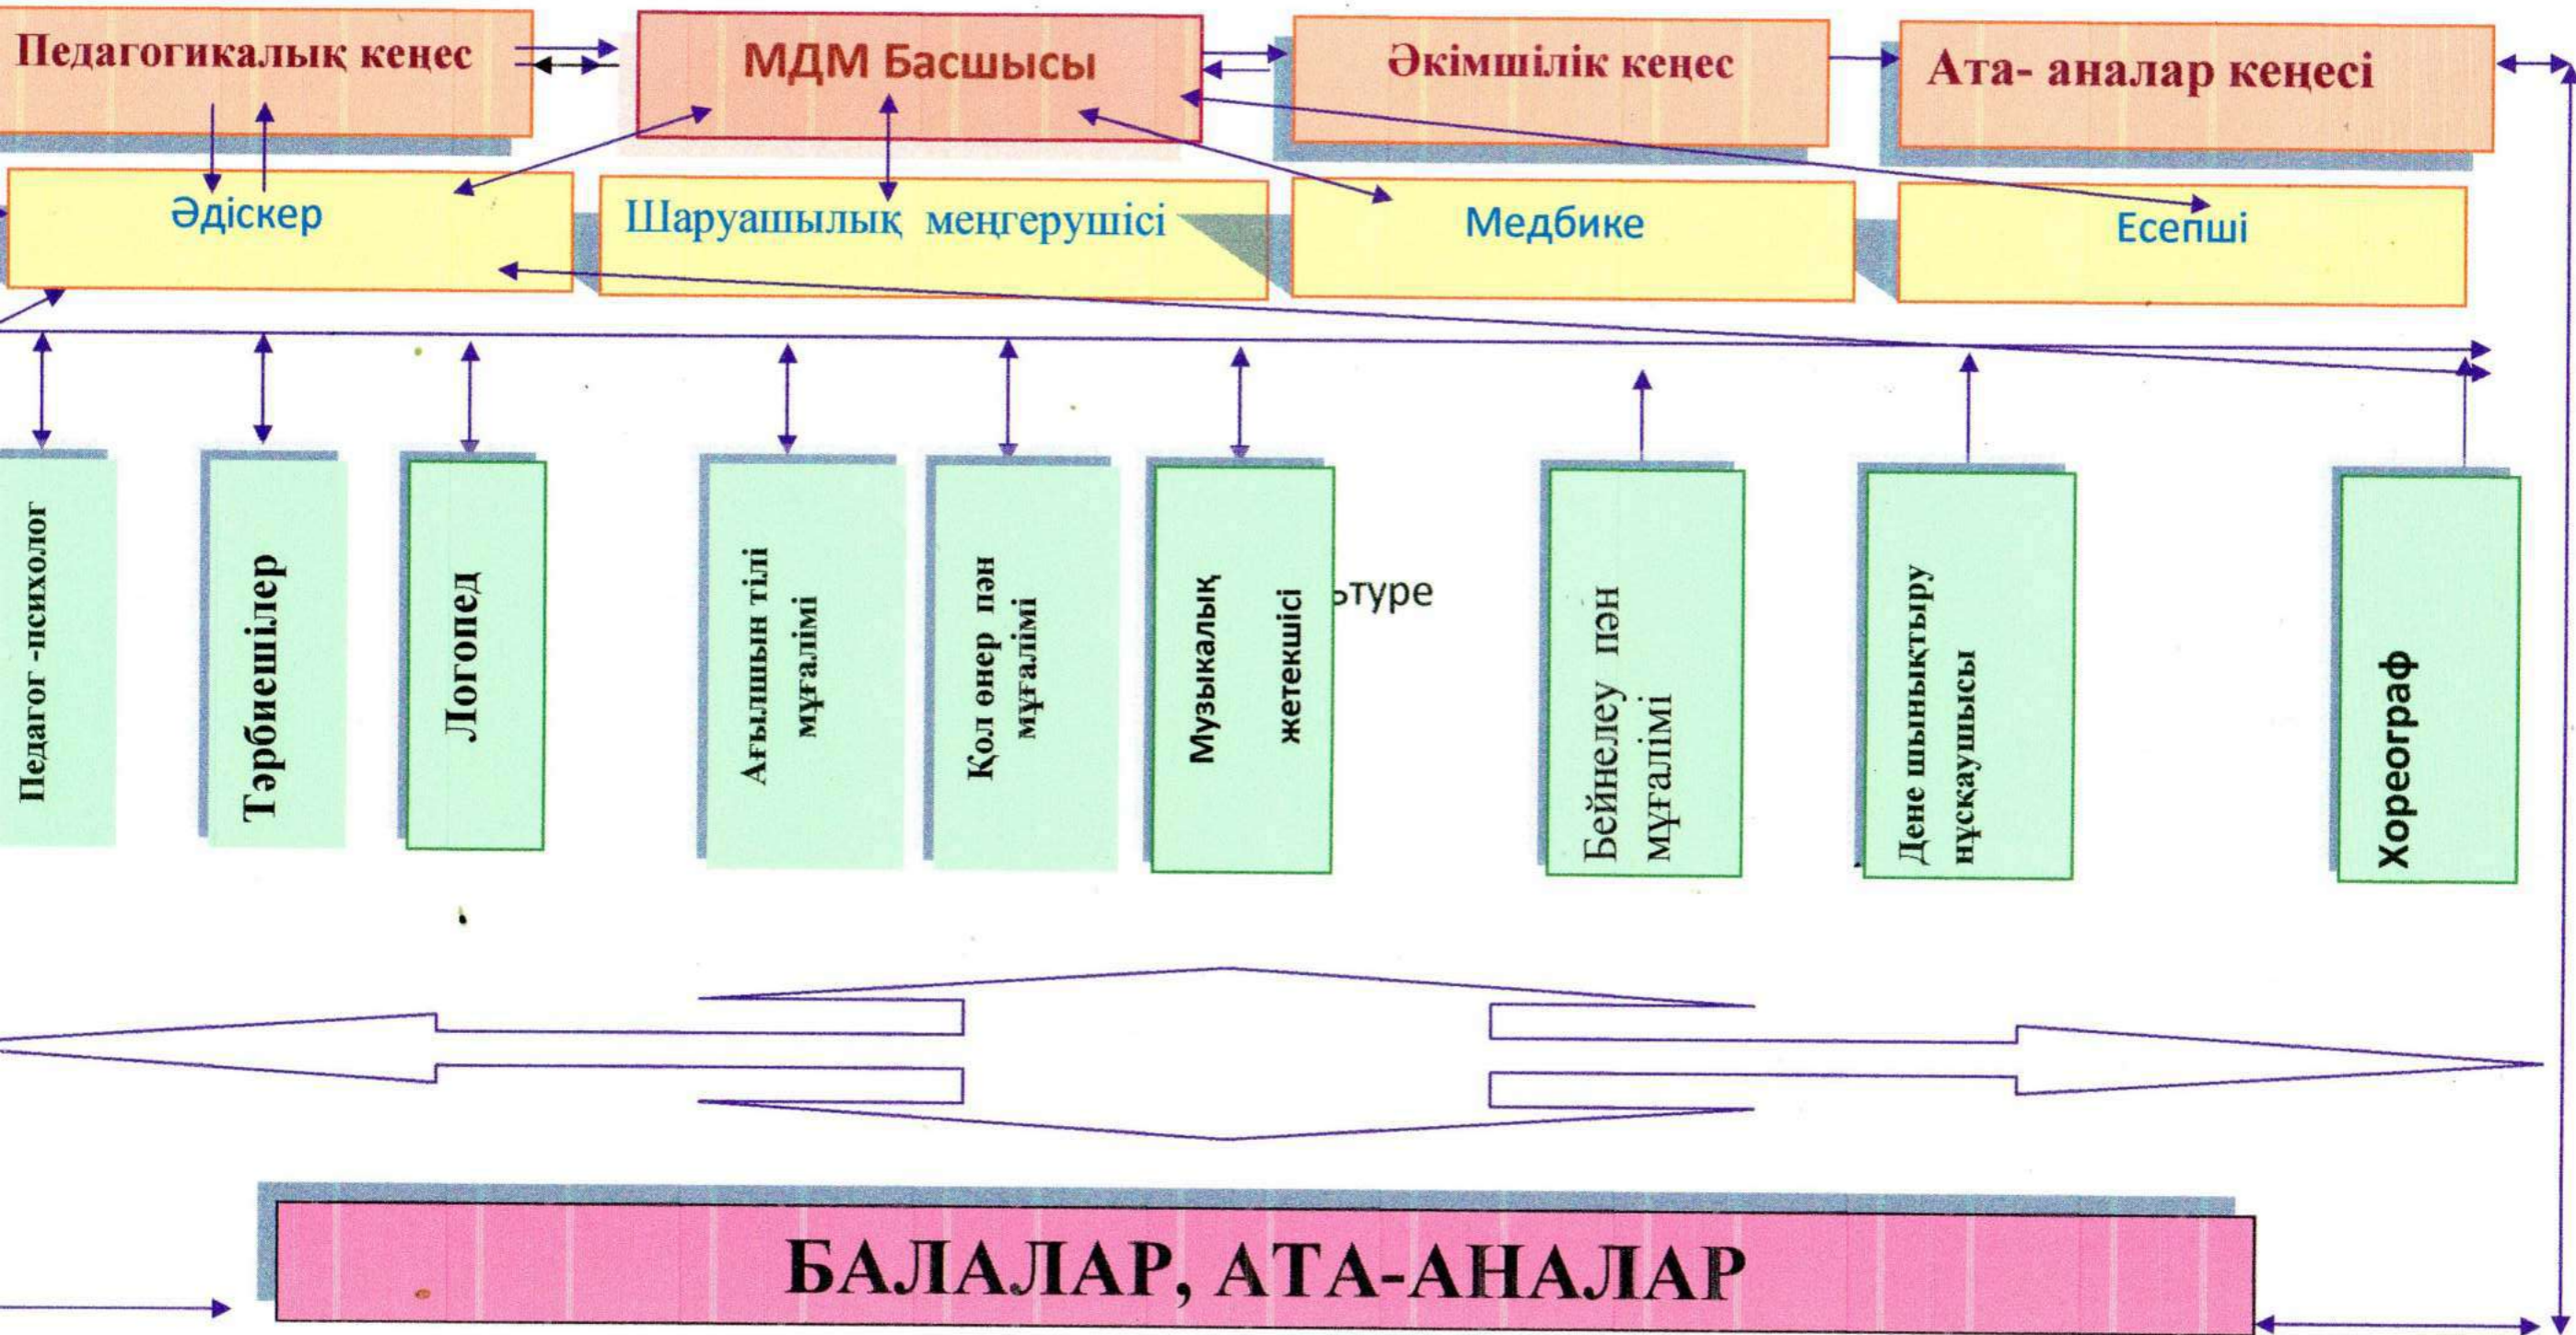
Педагогикалық кеңес

МДМ Басшысы

Әкімшілік кеңес

Ата- аналар кеңесі

Әдіскер

Шаруашылық меңгерушісі

Медбике

Есепші

Педагог -психолог

Тәрбиешілер

Логопед

Ағылшын тілі мұғалімі

Қол өнер пән мұғалімі

Музыкалық жетекшісі

ьтуре

Бейнелеу пән мұғалімі

Дене шынықтыру нұсқаушысы

Хореограф

БАЛАЛАР, АТА-АНАЛАР